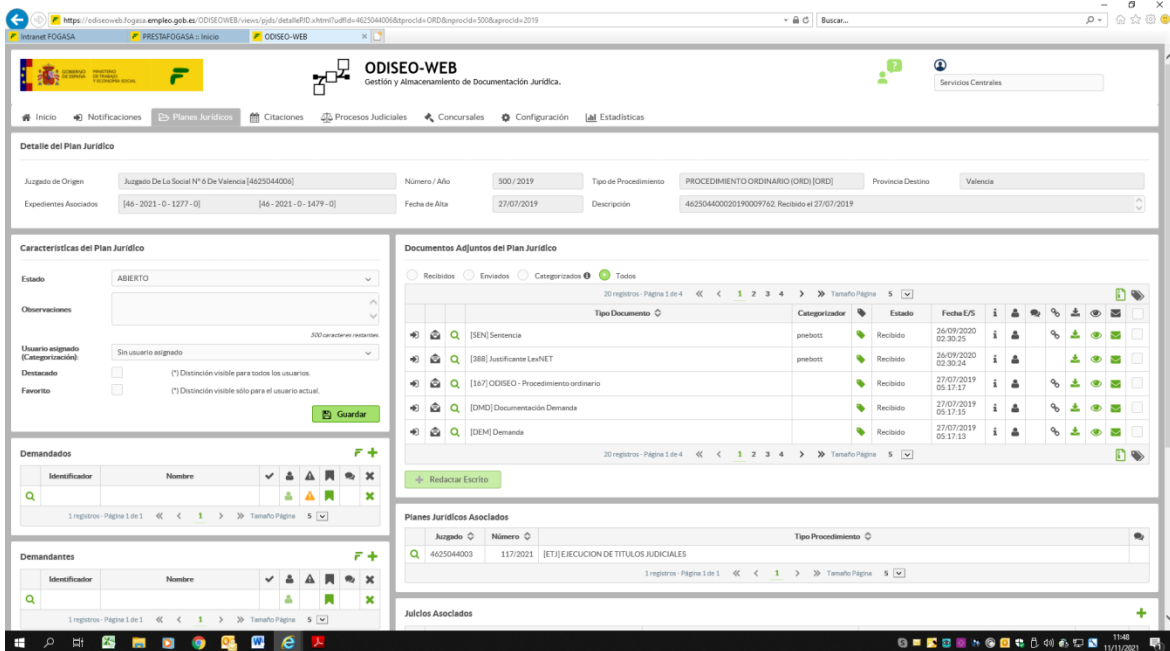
https://odiseoweb.fogasa.empleo.gob.es/ODISEOWEB/views/pjdx/detallePJD.xhtml?udfId=4625044006&tprocId=ORD&nprocId=500&aprocId=2019

Buscar...

Intranet FOGASA | PRESTAFOGASA :: Inicio | ODISEO-WEB

GOBIERNO DE ESPAÑA MINISTERIO DE TRABAJO Y ECONOMÍA SOCIAL

ODISEO-WEB
Gestión y Almacenamiento de Documentación Jurídica.

7

Servicios Centrales

Inicio | Notificaciones | Planes Jurídicos | Citaciones | Procesos Judiciales | Concursales | Configuración | Estadísticas

Detalle del Plan Jurídico

Juzgado de Origen: Juzgado De Lo Social Nº 6 De Valencia [4625044006]
Número / Año: 500 / 2019
Tipo de Procedimiento: PROCEDIMIENTO ORDINARIO (ORD) [ORD]
Provincia Destino: Valencia
Expedientes Asociados: [46 - 2021 - 0 - 1277 - 0] [46 - 2021 - 0 - 1479 - 0]
Fecha de Alta: 27/07/2019
Descripción: 46250440002019000976​2. Recibido el 27/07/2019

Características del Plan Jurídico

Estado: ABIERTO
Observaciones
500 caracteres restantes
Usuario asignado (Categorización): Sin usuario asignado
Destacado (*) Distinción visible para todos los usuarios.
Favorito (*) Distinción visible sólo para el usuario actual.
Guardar

Demandados

| Identificador | Nombre |
|---|---|

1 registros - Página 1 de 1 « ‹ 1 › » Tamaño Página 5

Demandantes

| Identificador | Nombre |
|---|---|

1 registros - Página 1 de 1 « ‹ 1 › » Tamaño Página 5

Documentos Adjuntos del Plan Jurídico

Recibidos Enviados Categorizados Todos

20 registros - Página 1 de 4 « ‹ 1 2 3 4 › » Tamaño Página 5

| Tipo Documento | Categorizador | Estado | Fecha E/S |
|---|---|---|---|
| [SEN] Sentencia | pnebott | Recibido | 26/09/2020 02:30:25 |
| [388] Justificante LexNET | pnebott | Recibido | 26/09/2020 02:30:24 |
| [167] ODISEO - Procedimiento ordinario | | Recibido | 27/07/2019 05:17:17 |
| [DMD] Documentación Demanda | | Recibido | 27/07/2019 05:17:15 |
| [DEM] Demanda | | Recibido | 27/07/2019 05:17:13 |

20 registros - Página 1 de 4 « ‹ 1 2 3 4 › » Tamaño Página 5

Redactar Escrito

Planes Jurídicos Asociados

| Juzgado | Número | Tipo Procedimiento |
|---|---|---|
| 4625044003 | 117/2021 | [ETJ] EJECUCION DE TITULOS JUDICIALES |

1 registros - Página 1 de 1 « ‹ 1 › » Tamaño Página 5

Juicios Asociados

11:48
11/11/2021